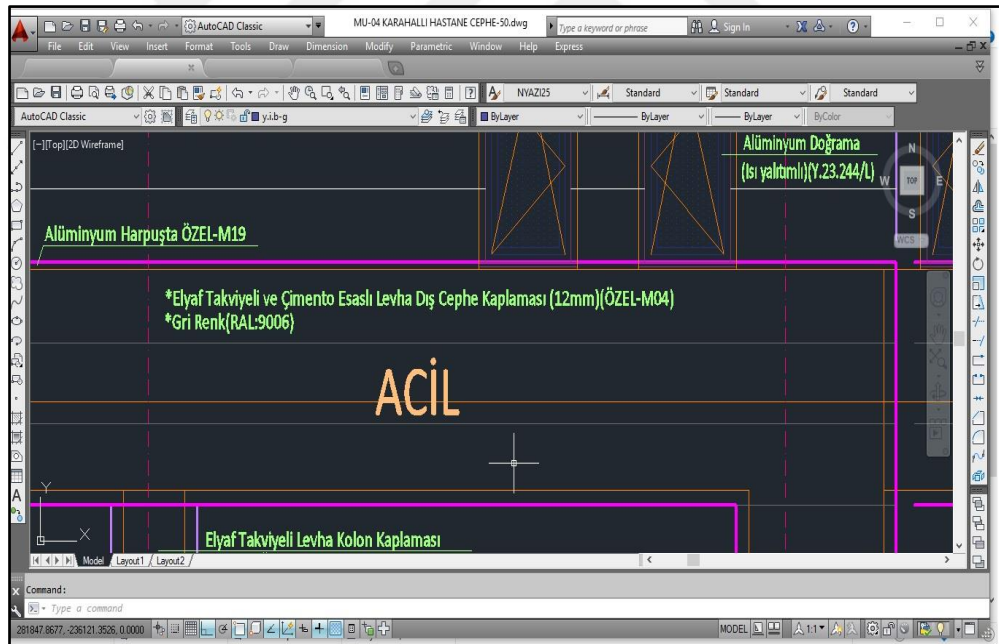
AutoCAD Classic
MU-04 KARAHALLI HASTANE CEPHE-50.dwg
Type a keyword or phrase
Sign In
File Edit View Insert Format Tools Draw Dimension Modify Parametric Window Help Express
NYAZI25
Standard
Standard
Standard
AutoCAD Classic
y.i.b-g
ByLayer
ByLayer
ByLayer
ByColor
[−][Top][2D Wireframe]
Alüminyum Doğrama
(Isı yalıtımlı)(Y.23.244/L)
N
W
TOP
E
S
WCS
Alüminyum Harpuşta ÖZEL-M19
*Elyaf Takviyeli ve Çimento Esaslı Levha Dış Cephe Kaplaması (12mm)(ÖZEL-M04)
*Gri Renk(RAL:9006)
ACİL
Y
X
Elyaf Takviyeli Levha Kolon Kaplaması
Model Layout1 Layout2
Command:
Type a command
281847.8677, -236121.3526, 0.0000
MODEL
1:1